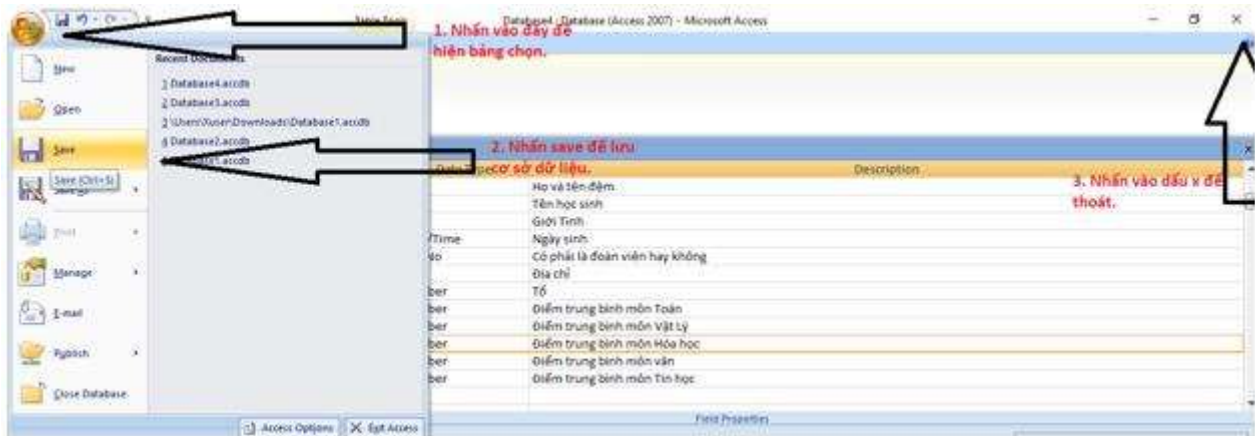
Table Tools Database1 : Database (Access 2007) - Microsoft Access

1. Nhấn vào đây để hiện bảng chọn.

New
Open
Save
Save (Ctrl+S)
Save As
Print
Manage
E-mail
Publish
Close Database

Recent Documents
1 Database4.accdb
2 Database3.accdb
3 \Users\Xuan\Downloads\Database1.accdb
4 Database2.accdb
5 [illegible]1.accdb

2. Nhấn save để lưu cơ sở dữ liệu.

Data Type Description
Họ và tên đệm
Tên học sinh
Giới Tính
/Time Ngày sinh
No Có phải là đoàn viên hay không
Địa chỉ
ber Tổ
ber Điểm trung bình môn Toán
ber Điểm trung bình môn Vật Lý
ber Điểm trung bình môn Hóa học
ber Điểm trung bình môn văn
ber Điểm trung bình môn Tin học

3. Nhấn vào dấu x để thoát.

Access Options Exit Access

Field Properties